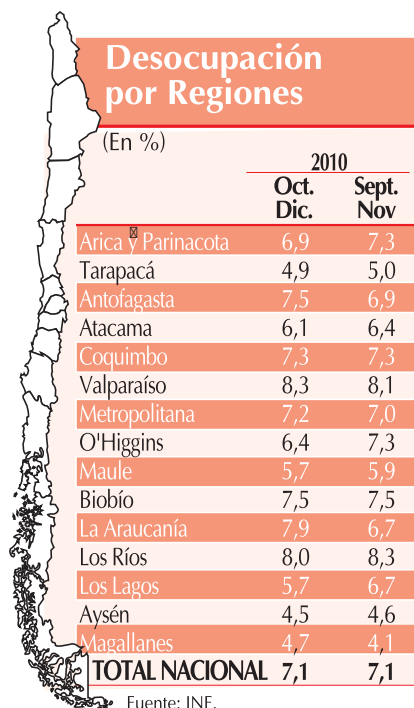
Desocupación por Regiones

(En %)

| | 2010 Oct. Dic. | Sept. Nov |
|---|---|---|
| Arica y Parinacota | 6,9 | 7,3 |
| Tarapacá | 4,9 | 5,0 |
| Antofagasta | 7,5 | 6,9 |
| Atacama | 6,1 | 6,4 |
| Coquimbo | 7,3 | 7,3 |
| Valparaíso | 8,3 | 8,1 |
| Metropolitana | 7,2 | 7,0 |
| O'Higgins | 6,4 | 7,3 |
| Maule | 5,7 | 5,9 |
| Biobío | 7,5 | 7,5 |
| La Araucanía | 7,9 | 6,7 |
| Los Ríos | 8,0 | 8,3 |
| Los Lagos | 5,7 | 6,7 |
| Aysén | 4,5 | 4,6 |
| Magallanes | 4,7 | 4,1 |
| TOTAL NACIONAL | 7,1 | 7,1 |

Fuente: INE.